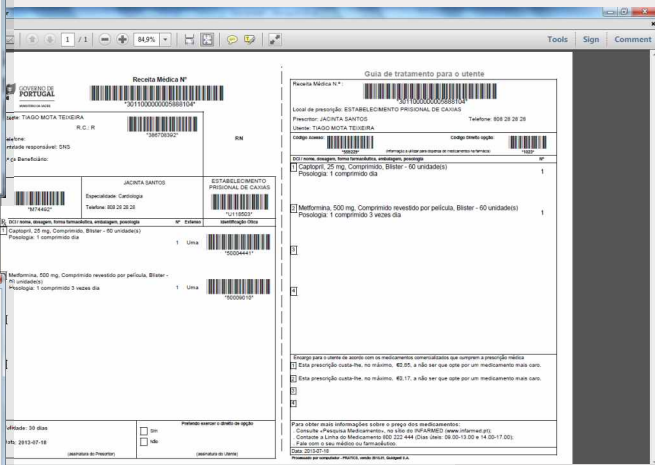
1 / 1 84,9% Tools Sign Comment

GOVERNO DE PORTUGAL

Receita Médica Nº

*3011000000005888104*

Utente: TIAGO MOTA TEIXEIRA

R.C.: R

*386708392*

RN

Telefone:

Entidade responsável: SNS

Nº de Beneficiário:

JACINTA SANTOS

Especialidade: Cardiologia

Telefone: 808 28 28 28

*5F74462*

ESTABELECIMENTO PRISIONAL DE CAXIAS

*U118503*

DCI / nome, dosagem, forma farmacêutica, embalagem, posologia | Nº | Extenso | Identificação Ótica

Captopril, 25 mg, Comprimido, Blister - 60 unidade(s)
Posologia: 1 comprimido dia | 1 | Uma | *50004441*

Metformina, 500 mg, Comprimido revestido por película, Blister - 60 unidade(s)
Posologia: 1 comprimido 3 vezes dia | 1 | Uma | *50009010*

Validade: 30 dias

Data: 2013-07-18

(assinatura do Prescritor)

Pretendo exercer o direito de opção

Sim

Não

(assinatura do Utente)

Guia de tratamento para o utente

Receita Médica N.º:

*3011000000005888104*

Local de prescrição: ESTABELECIMENTO PRISIONAL DE CAXIAS

Prescritor: JACINTA SANTOS

Telefone: 808 28 28 28

Utente: TIAGO MOTA TEIXEIRA

Código Acesso:

*509229*

Código Direito opção:

*1022*

Informação a utilizar para dispensa de medicamentos na farmácia

DCI / nome, dosagem, forma farmacêutica, embalagem, posologia | Nº

1 Captopril, 25 mg, Comprimido, Blister - 60 unidade(s)
Posologia: 1 comprimido dia | 1

2 Metformina, 500 mg, Comprimido revestido por película, Blister - 60 unidade(s)
Posologia: 1 comprimido 3 vezes dia | 1

3

4

Encargo para o utente de acordo com os medicamentos comercializados que cumprem a prescrição médica

1 Esta prescrição custa-lhe, no máximo, €0,95, a não ser que opte por um medicamento mais caro.

2 Esta prescrição custa-lhe, no máximo, €0,17, a não ser que opte por um medicamento mais caro.

3

4

Para obter mais informações sobre o preço dos medicamentos:
Consulte «Pesquisa Medicamento», no sítio do INFARMED (www.infarmed.pt);
Contacte a Linha do Medicamento 800 222 444 (Dias úteis: 09.00-13.00 e 14.00-17.00);
Fale com o seu médico ou farmacêutico.

Data: 2013-07-18

Processado por computador - PRATICA, versão 2013.01, Quidgest S.A.